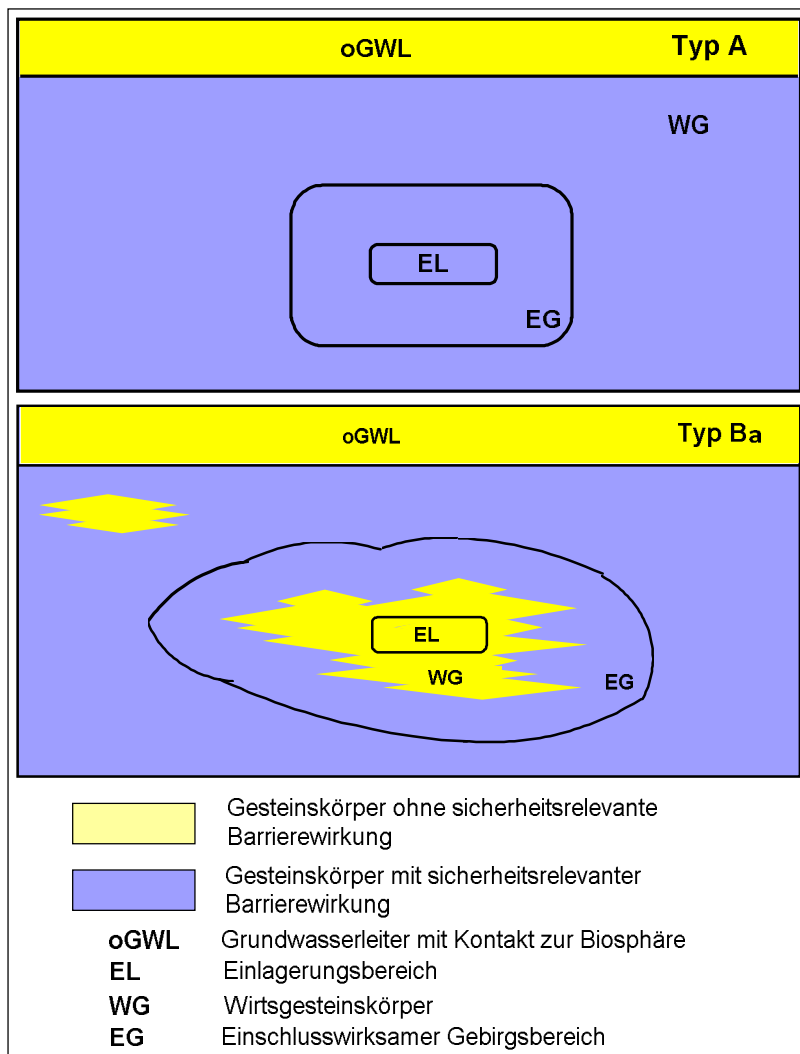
oGWL Typ A

WG

EL

EG

oGWL Typ Ba

EL

WG

EG

Gesteinskörper ohne sicherheitsrelevante Barrierewirkung

Gesteinskörper mit sicherheitsrelevanter Barrierewirkung

oGWL Grundwasserleiter mit Kontakt zur Biosphäre
EL Einlagerungsbereich
WG Wirtsgesteinskörper
EG Einschlusswirksamer Gebirgsbereich